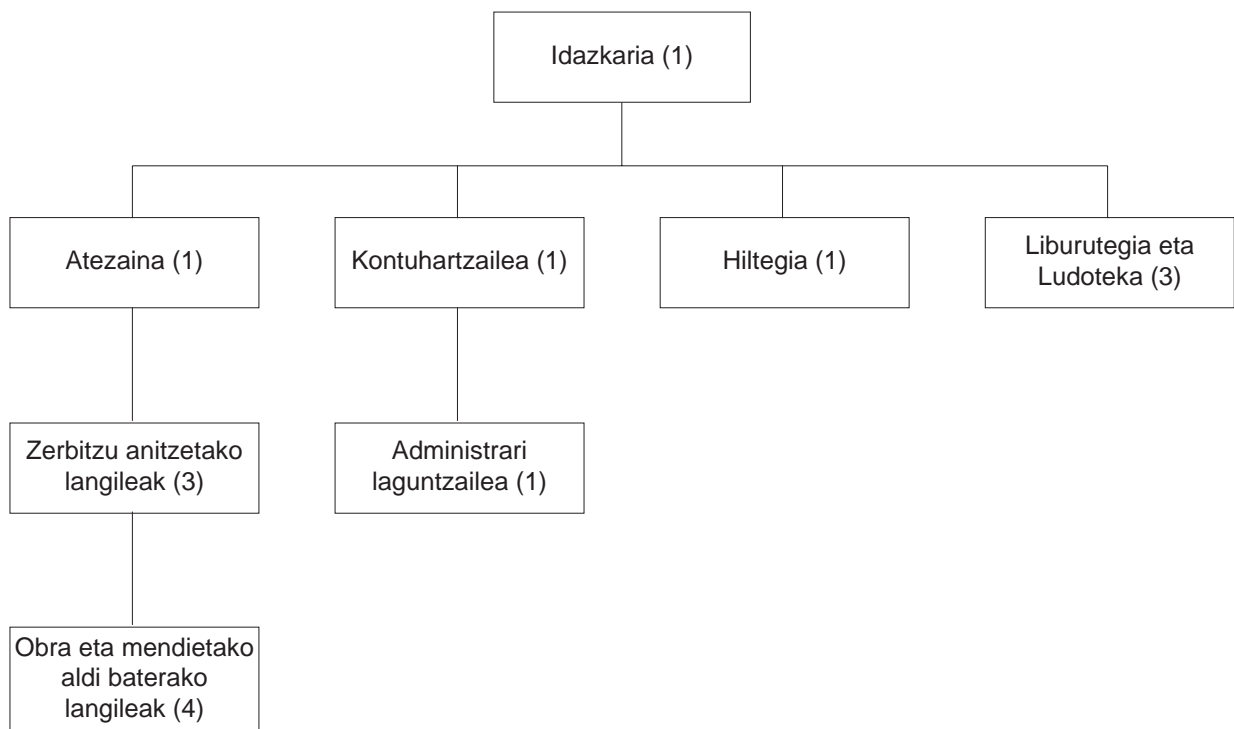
Idazkaria (1)

Atezaina (1)

Kontuhartzailea (1)

Hiltegia (1)

Liburutegia eta Ludoteka (3)

Zerbitzu anitzetako langileak (3)

Administrari laguntzailea (1)

Obra eta mendietako aldi baterako langileak (4)